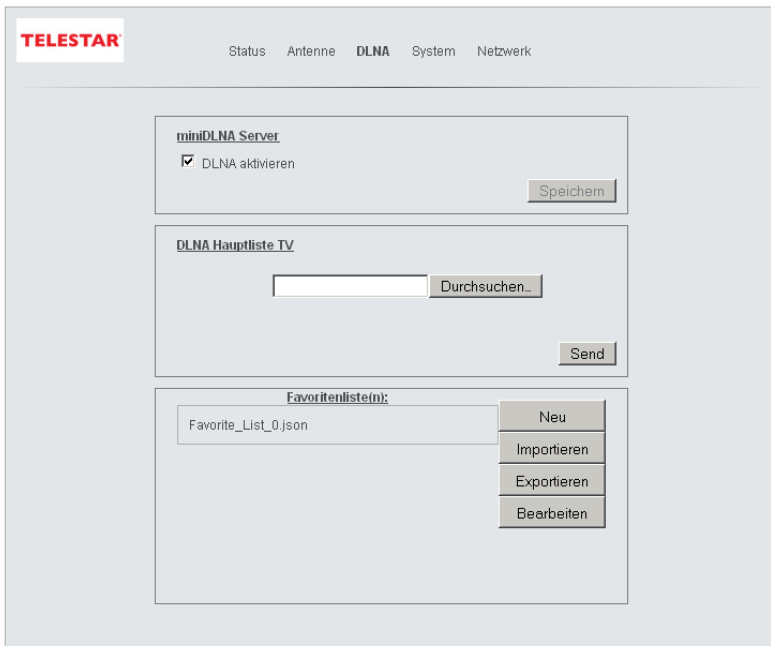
TELESTAR

Status Antenne DLNA System Netzwerk

miniDLNA Server

DLNA aktivieren

Speichern

DLNA Hauptliste TV

Durchsuchen...

Send

Favoritenliste(n):

Favorite_List_0.json

Neu

Importieren

Exportieren

Bearbeiten